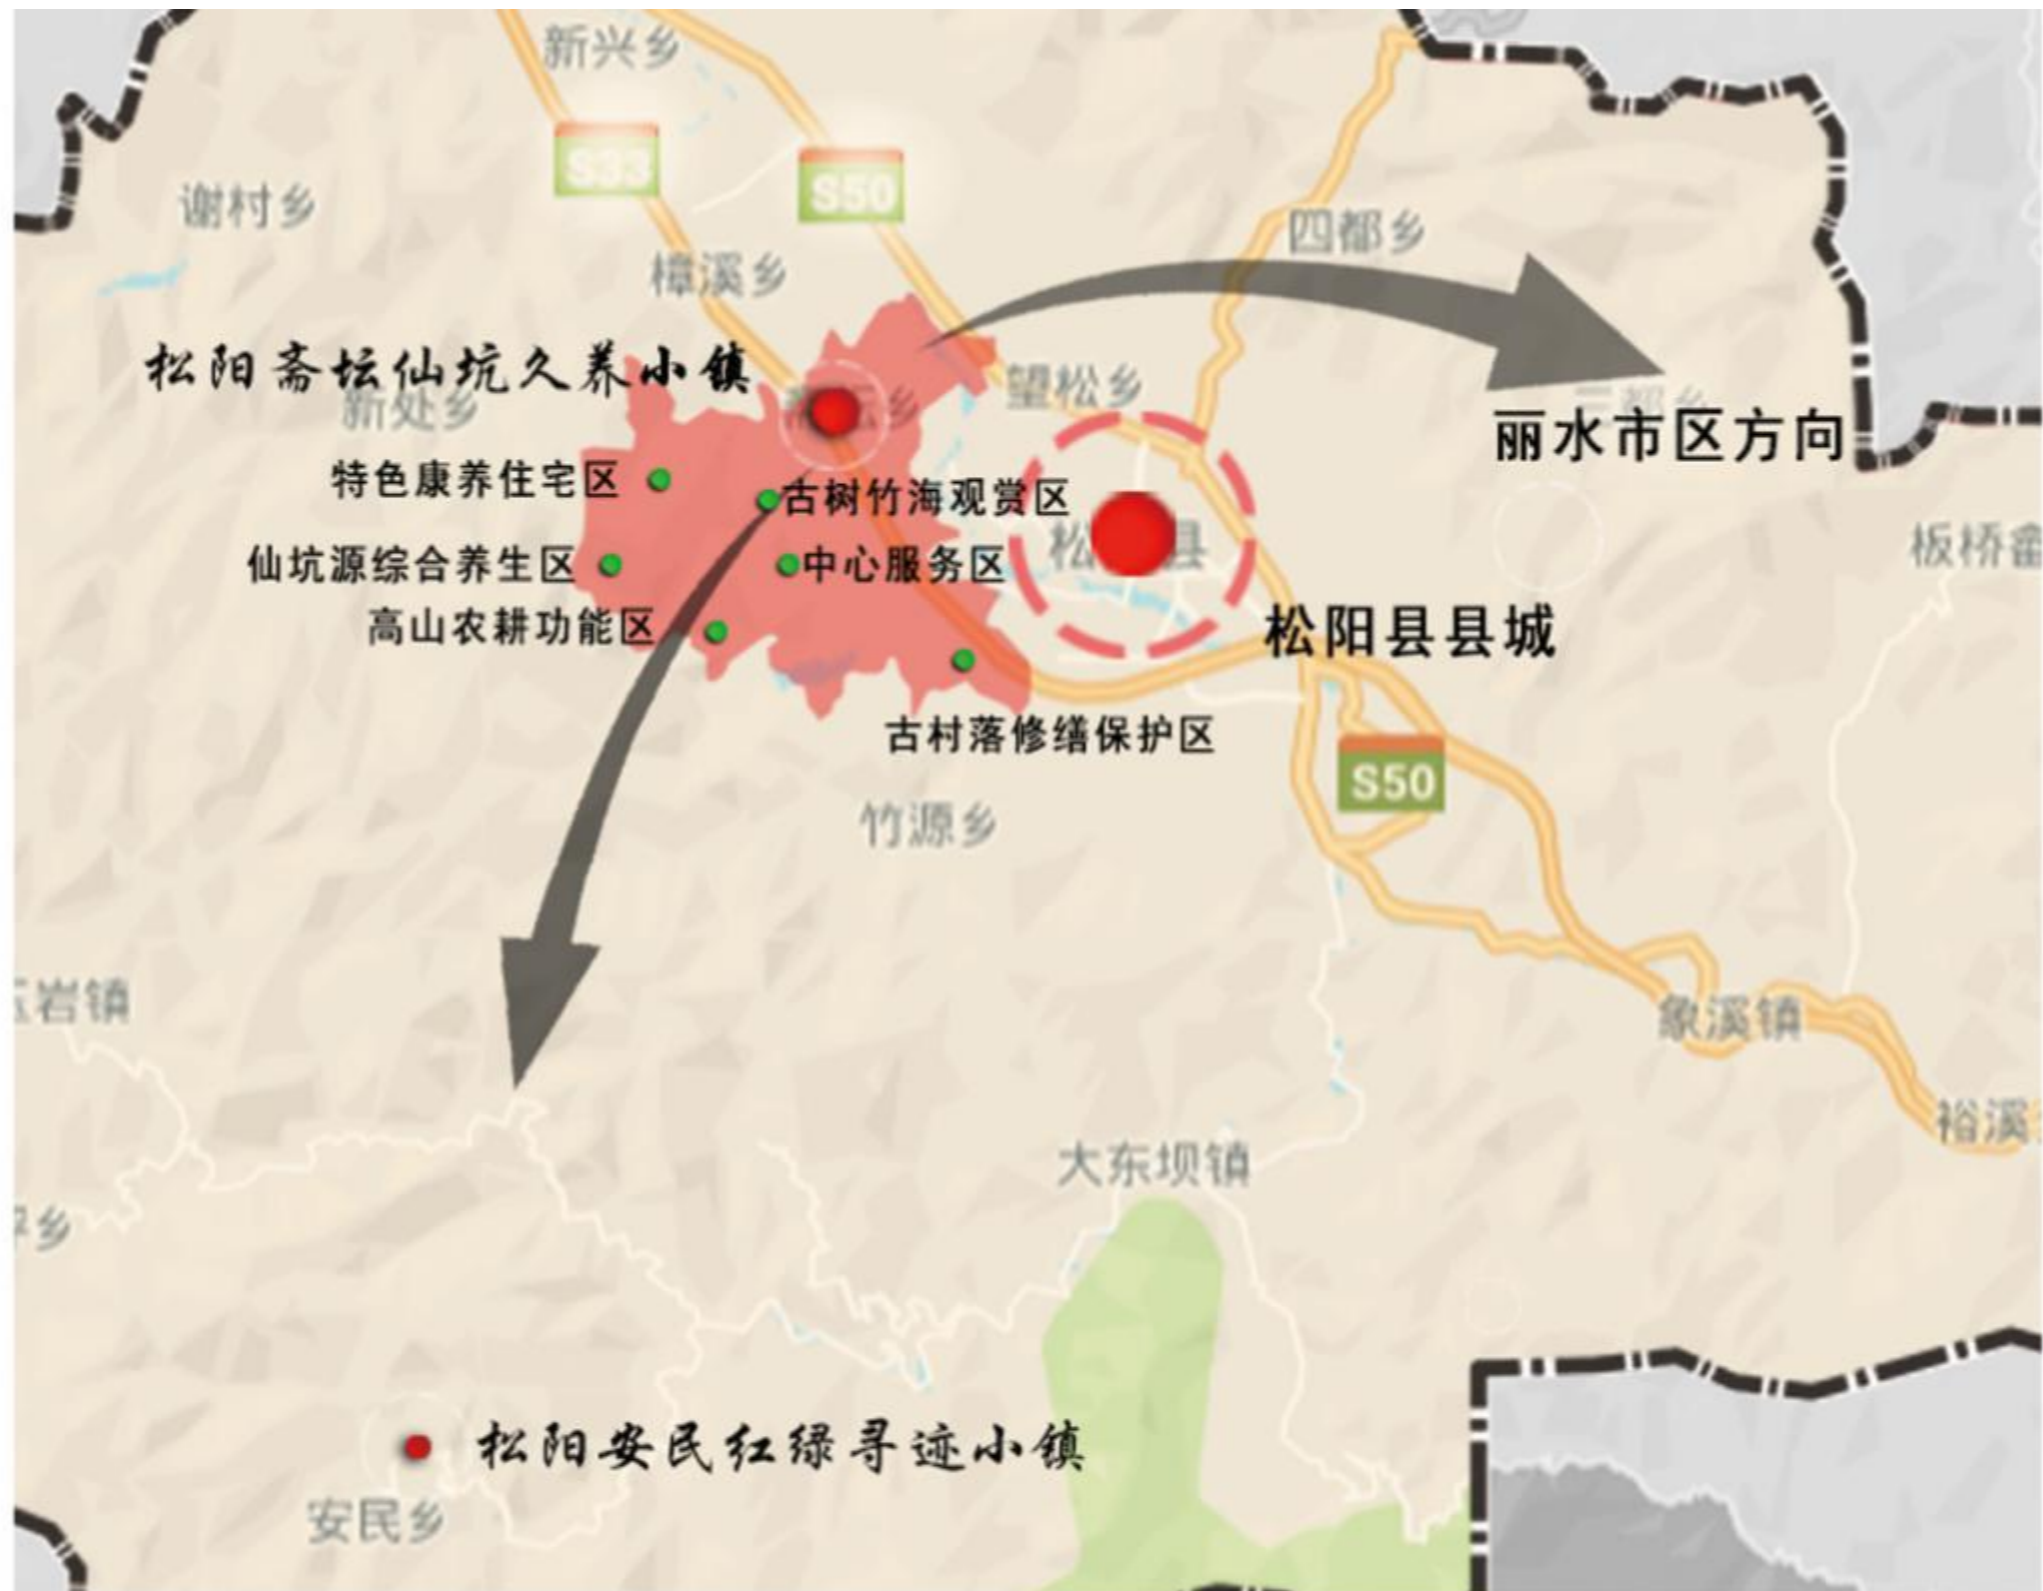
新兴乡

S33

S50

谢村乡

樟溪乡

四都乡

松阳斋坛仙坑久养小镇

新处乡

望松乡

丽水市区方向

特色康养住宅区

古树竹海观赏区

松阳县

板桥

仙坑源综合养生区

中心服务区

高山农耕功能区

松阳县县城

古村落修缮保护区

S50

竹源乡

岩镇

象溪镇

裕溪

大东坝镇

乡

松阳安民红绿寻迹小镇

安民乡